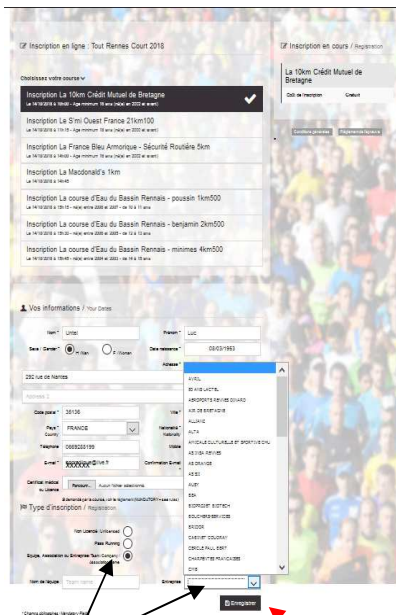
Inscription en ligne : Tout Rennes Court 2018

Inscription en cours / Registration

La 10km Crédit Mutuel de Bretagne

Coût de l'inscription Gratuit

Conditions générales Règlement de l'épreuve

Choisissez votre course

Inscription La 10km Crédit Mutuel de Bretagne
Le 14/10/2018 à 10h00 - Age minimum 16 ans (né(e) en 2002 et avant)

Inscription Le S'mi Ouest France 21km100
Le 14/10/2018 à 11h15 - Age minimum 18 ans (né(e) en 2000 et avant)

Inscription La France Bleu Armorique - Sécurité Routière 5km
Le 14/10/2018 à 14h00 - Age minimum 16 ans (né(e) en 2002 et avant)

Inscription La Macdonald's 1km
Le 14/10/2018 à 14h45

Inscription La course d'Eau du Bassin Rennais - poussin 1km500
Le 14/10/2018 à 15h15 - né(e) entre 2009 et 2007 - de 9 à 11 ans

Inscription La course d'Eau du Bassin Rennais - benjamin 2km500
Le 14/10/2018 à 15h30 - né(e) entre 2006 et 2005 - de 12 à 13 ans

Inscription La course d'Eau du Bassin Rennais - minimes 4km500
Le 14/10/2018 à 15h45 - né(e) entre 2004 et 2003 - de 14 à 15 ans

Vos informations / Your Details

Nom * Unitel Prénom * Luc

Sexe / Gender * H / Man F / Woman Date naissance * 08/03/1963

Adresse *

290 rue de Nantes

Adresse 2

Code postal * 35136 Ville *

Pays * FRANCE Nationalité * Nationality

Téléphone 0665205199 Mobile

E-mail * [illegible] Confirmation E-mail

Certificat médical ou Licence Parcourir... Aucun fichier sélectionné

A demander par la course, voir le règlement (MANDATORY+ see rules)

AVRIL
3S AVIS HOTEL
AEROPORTS RENNES DINARD
AIR DE BRETAGNE
ALLIANZ
ALTIA
AMICALE CULTURELLE ET SPORTIVE CHU
AS ASSA RENNES
AS ORANGE
AS EO
AVEY
BSA
BIOPROJET BIOTECH
BOLLORE ENERGIES
BRIDOR
CABINET COUDRAY
CERCLE PAUL BERT
CHARCUTERIE FRANÇAISES
CIVIS

Type d'inscription / Registration

Non Licencié / Unlicensed
Pass Running
Equipe, Association ou Entreprise / Team Company / association name

Nom de l'équipe Team name Entreprise

Enregistrer

* Champs obligatoires / Mandatory Fields